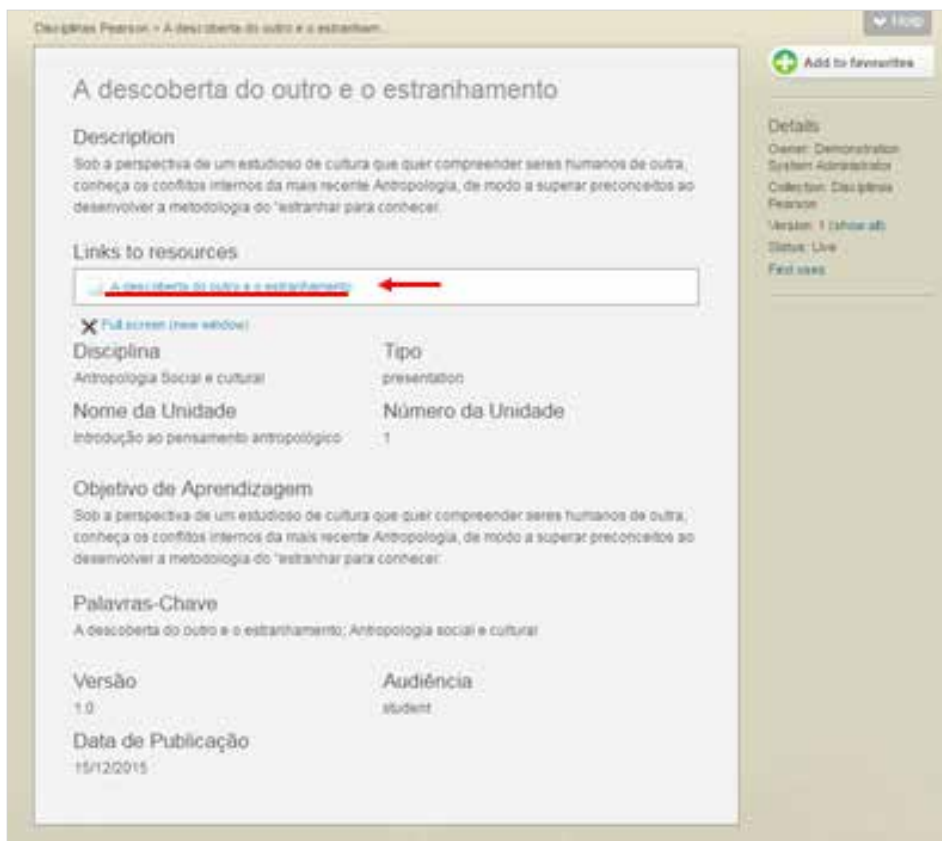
Disciplinas Pearson > A descoberta do outro e o estranham...

Help

Add to favourites

A descoberta do outro e o estranhamento

Description

Sob a perspectiva de um estudioso de cultura que quer compreender seres humanos de outra, conheça os conflitos internos da mais recente Antropologia, de modo a superar preconceitos ao desenvolver a metodologia do "estranhar para conhecer.

Links to resources

A descoberta do outro e o estranhamento

Full screen (new window)

Disciplina

Antropologia Social e cultural

Tipo

presentation

Nome da Unidade

Introdução ao pensamento antropológico

Número da Unidade

1

Objetivo de Aprendizagem

Sob a perspectiva de um estudioso de cultura que quer compreender seres humanos de outra, conheça os conflitos internos da mais recente Antropologia, de modo a superar preconceitos ao desenvolver a metodologia do "estranhar para conhecer.

Palavras-Chave

A descoberta do outro e o estranhamento; Antropologia social e cultural

Versão

1.0

Audiência

student

Data de Publicação

15/12/2015

Details

Owner: Demonstration System Administrator

Collection: Disciplinas Pearson

Version: 1 (show all)

Status: Live

Find uses